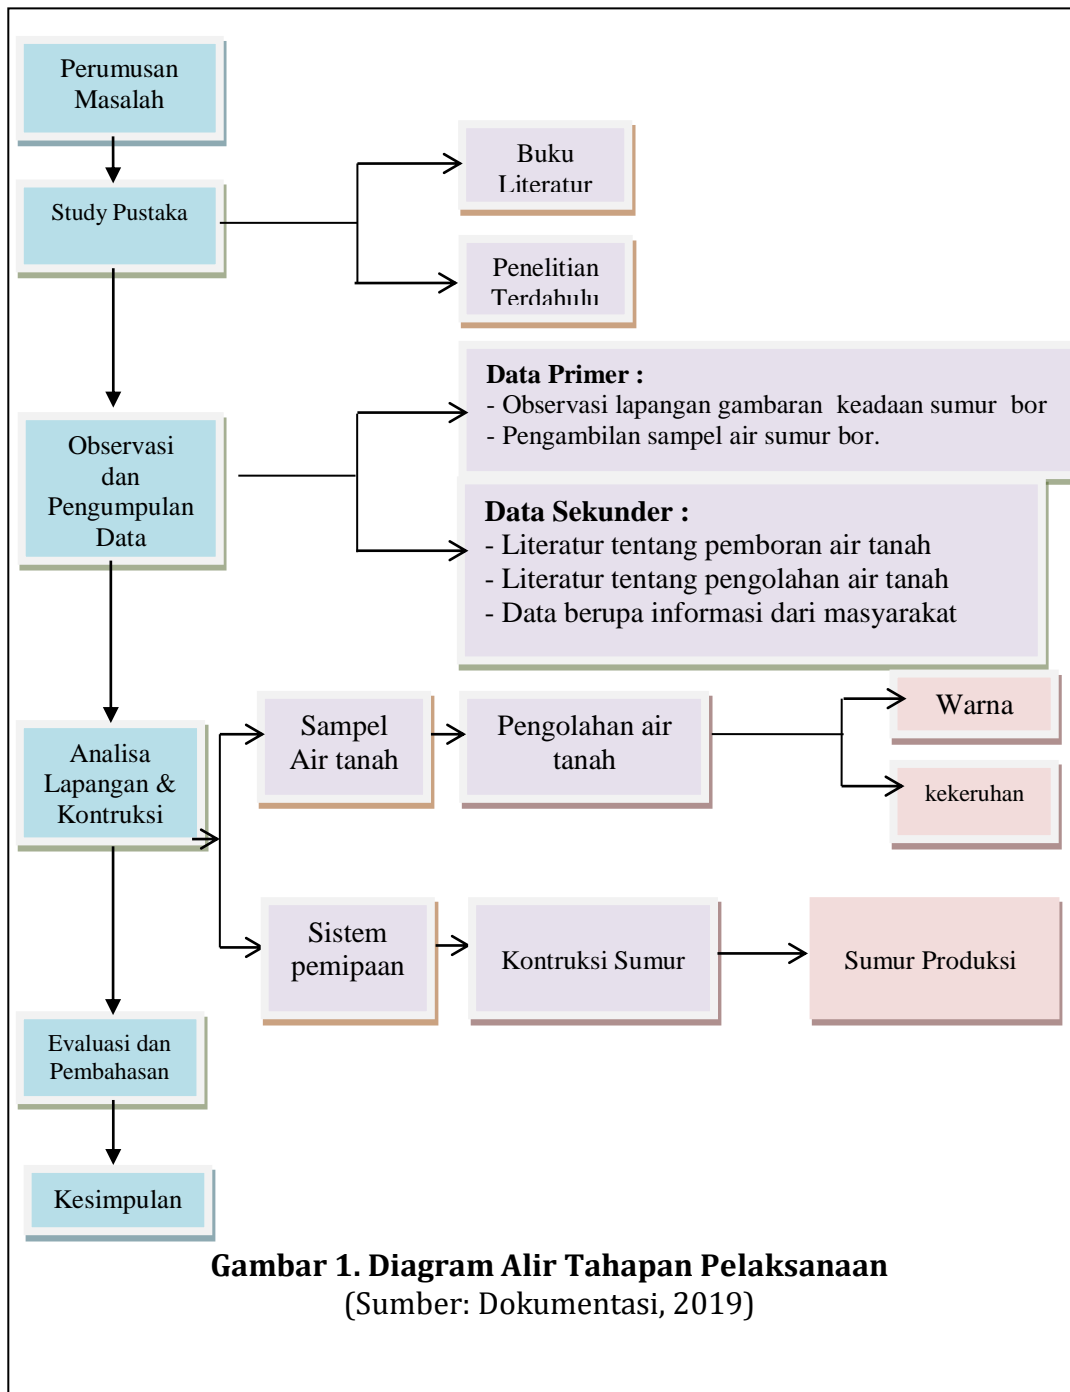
Perumusan Masalah

Study Pustaka

Buku Literatur

Penelitian Terdahulu

Observasi dan Pengumpulan Data

**Data Primer :**
- Observasi lapangan gambaran keadaan sumur bor
- Pengambilan sampel air sumur bor.

**Data Sekunder :**
- Literatur tentang pemboran air tanah
- Literatur tentang pengolahan air tanah
- Data berupa informasi dari masyarakat

Analisa Lapangan & Kontruksi

Sampel Air tanah

Pengolahan air tanah

Warna

kekeruhan

Sistem pemipaan

Kontruksi Sumur

Sumur Produksi

Evaluasi dan Pembahasan

Kesimpulan

**Gambar 1. Diagram Alir Tahapan Pelaksanaan**
(Sumber: Dokumentasi, 2019)